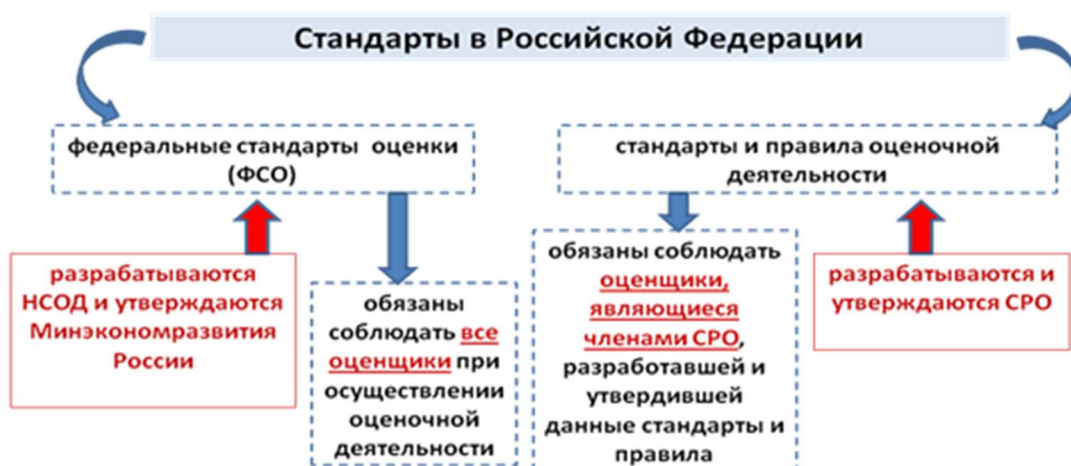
Стандарты в Российской Федерации

федеральные стандарты оценки (ФСО)

стандарты и правила оценочной деятельности

разрабатываются НСОД и утверждаются Минэкономразвития России

обязаны соблюдать все оценщики при осуществлении оценочной деятельности

обязаны соблюдать оценщики, являющиеся членами СРО, разработавшей и утвердившей данные стандарты и правила

разрабатываются и утверждаются СРО